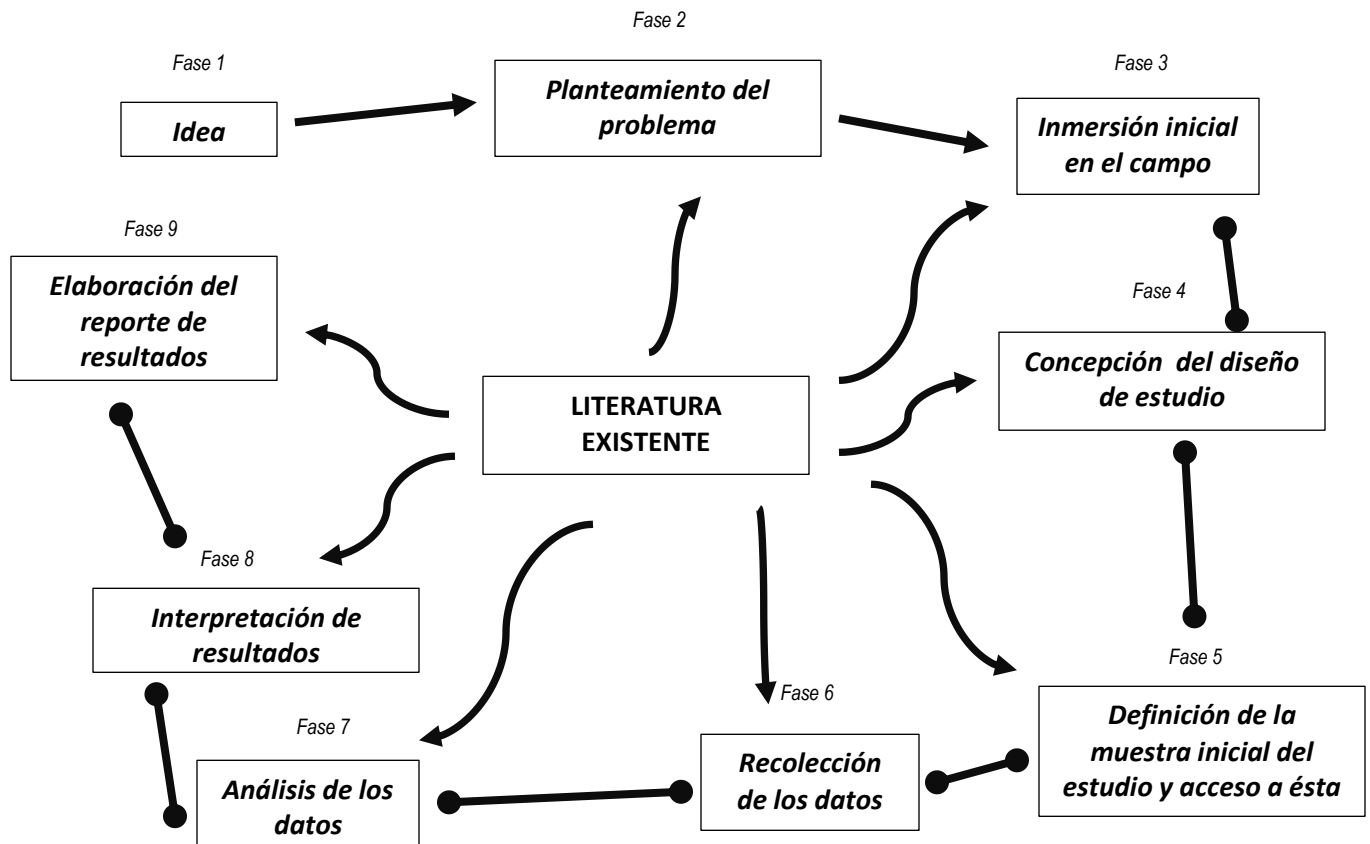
Fase 2

Fase 1

Idea

Planteamiento del problema

Fase 3

Inmersión inicial en el campo

Fase 9

Elaboración del reporte de resultados

Fase 4

Concepción del diseño de estudio

LITERATURA EXISTENTE

Fase 8

Interpretación de resultados

Fase 5

Fase 6

Fase 7

Definición de la muestra inicial del estudio y acceso a ésta

Recolección de los datos

Análisis de los datos